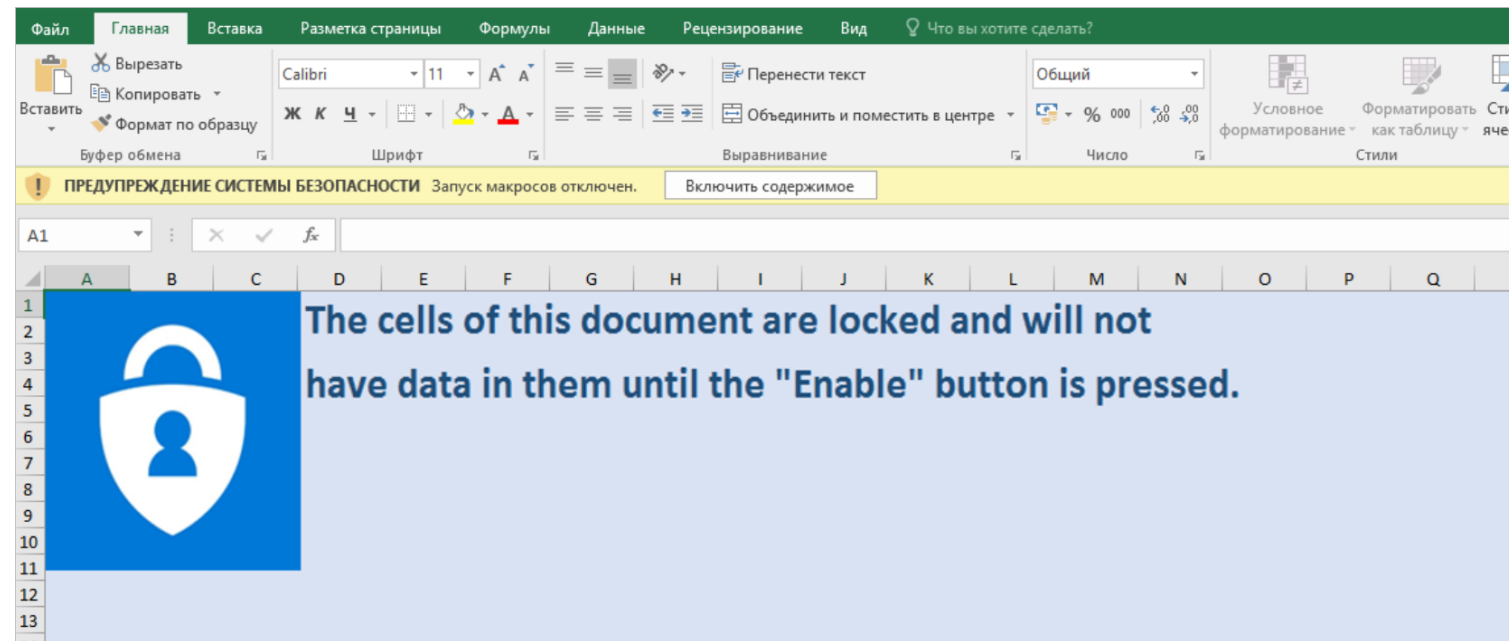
Файл Главная Вставка Разметка страницы Формулы Данные Рецензирование Вид Что вы хотите сделать?

Вставить
Вырезать
Копировать
Формат по образцу
Буфер обмена

Calibri 11 A A
Ж К Ч
Шрифт

Перенести текст
Объединить и поместить в центре
Выравнивание

Общий
% 000 ,0 ,00
Число

Условное форматирование
Форматировать как таблицу
Сти яче
Стили

ПРЕДУПРЕЖДЕНИЕ СИСТЕМЫ БЕЗОПАСНОСТИ Запуск макросов отключен. Включить содержимое

A1 $f_x$

A B C D E F G H I J K L M N O P Q

1 2 3 4 5 6 7 8 9 10 11 12 13

The cells of this document are locked and will not have data in them until the "Enable" button is pressed.